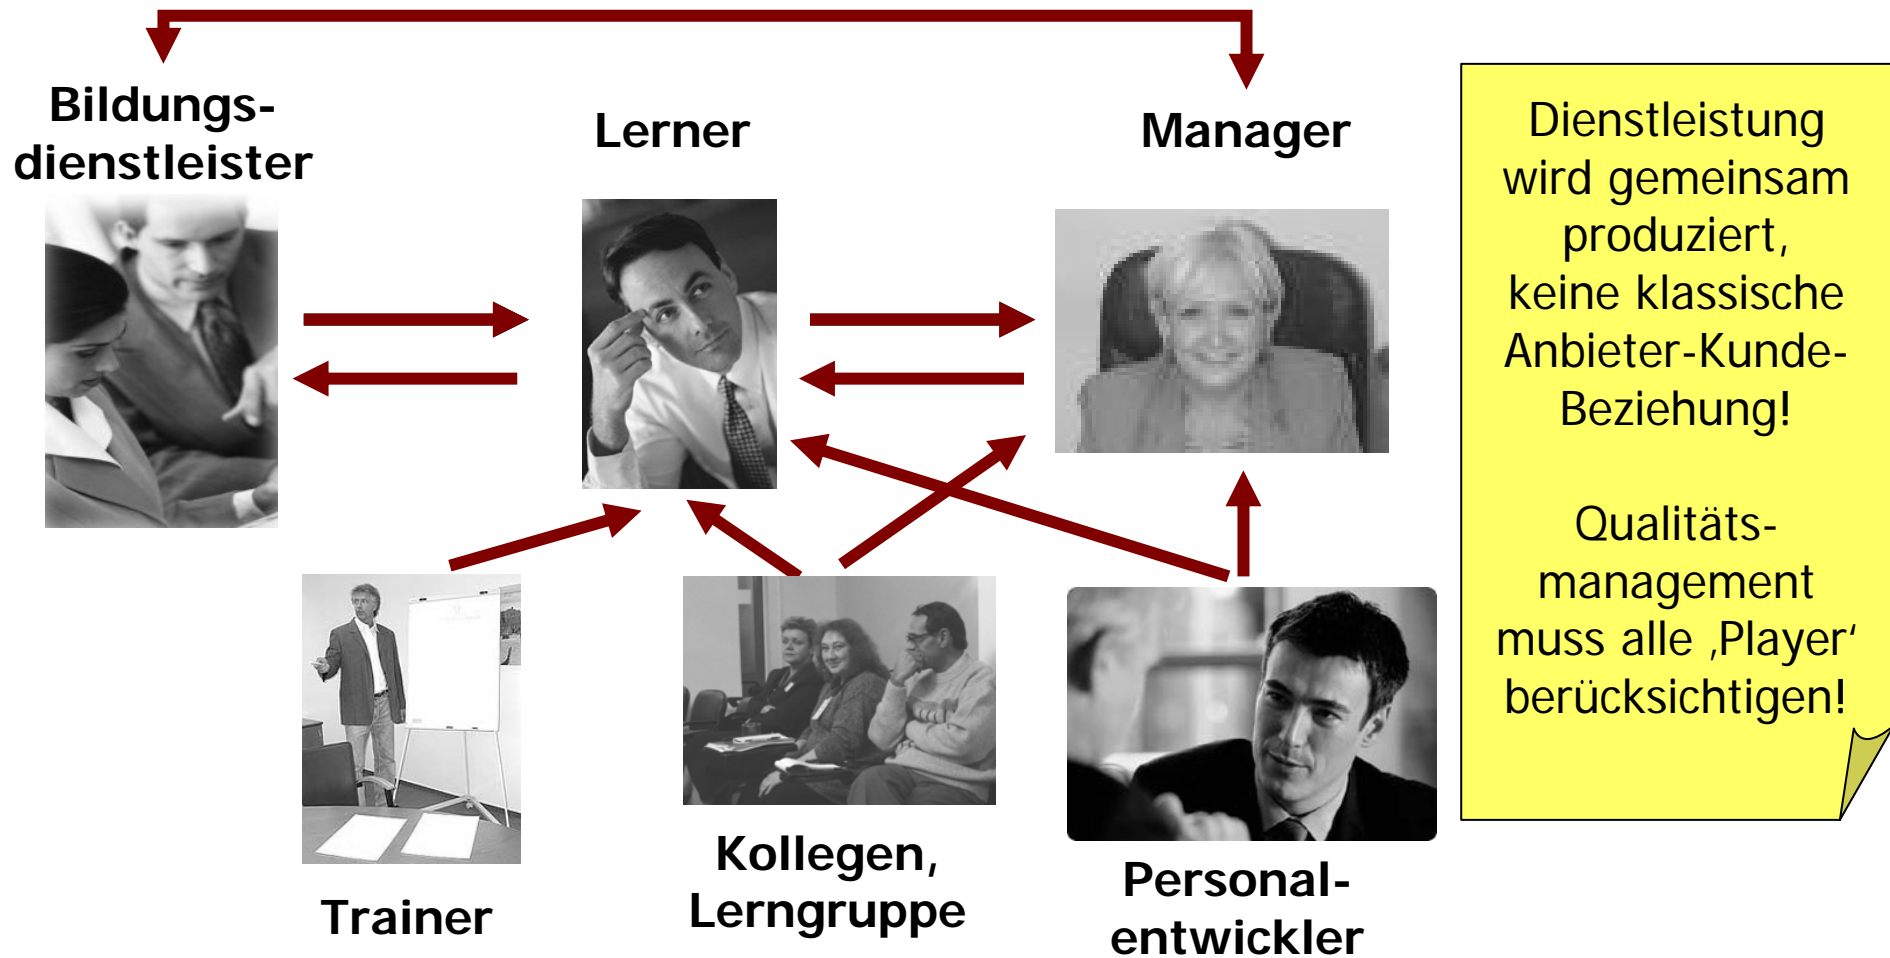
Bildungsdienstleister

Lerner

Manager

Dienstleistung wird gemeinsam produziert, keine klassische Anbieter-Kunde-Beziehung!

Qualitätsmanagement muss alle ‚Player' berücksichtigen!

Trainer

Kollegen, Lerngruppe

Personalentwickler